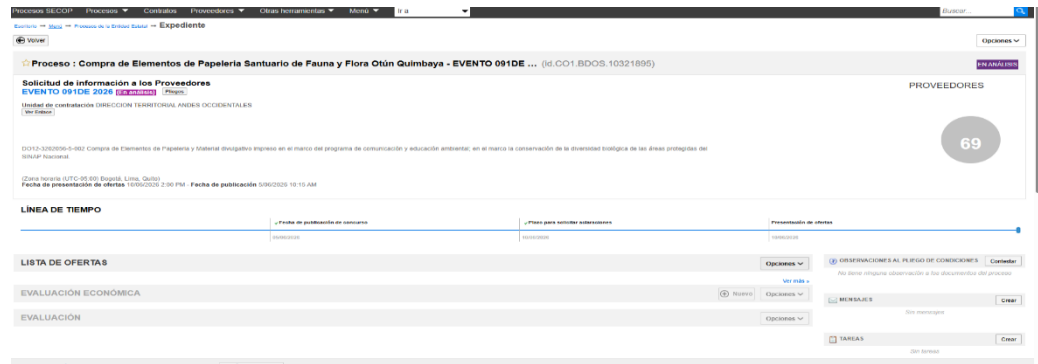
Procesos SECOP Procesos ▼ Contratos Proveedores ▼ Otras herramientas ▼ Menú ▼ Ir a Buscar...

Escritorio → Menú → Proceso de la Entidad Estatal → Expediente

Volver

Opciones

Proceso : Compra de Elementos de Papeleria Santuario de Fauna y Flora Otún Quimbaya - EVENTO 091DE ... (Id.CO1.BDOS.10321895)

EN ANÁLISIS

Solicitud de información a los Proveedores
EVENTO 091DE 2026 (En análisis) Pliegos

PROVEEDORES

Unidad de contratación DIRECCION TERRITORIAL ANDES OCCIDENTALES
Ver Enlace

69

DO12-3282656-5-002 Compra de Elementos de Papelería y Material divulgativo impreso en el marco del programa de comunicación y educación ambiental; en el marco la conservación de la diversidad biológica de las áreas protegidas del SINAP Nacional.

(Zona horaria (UTC-05:00) Bogotá, Lima, Quito)
Fecha de presentación de ofertas 10/06/2026 2:00 PM · Fecha de publicación 5/06/2026 10:15 AM

LÍNEA DE TIEMPO

Fecha de publicación de concurso
05/06/2026

Plazo para solicitar aclaraciones
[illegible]

Presentación de ofertas
10/06/2026

LISTA DE OFERTAS

Opciones

OBSERVACIONES AL PLIEGO DE CONDICIONES Contestar
No tiene ninguna observación a los documentos del proceso

Ver más »

EVALUACIÓN ECONÓMICA

Nuevo Opciones

MENSAJES Crear
Sin mensajes

EVALUACIÓN

Opciones

TAREAS Crear
Sin tareas